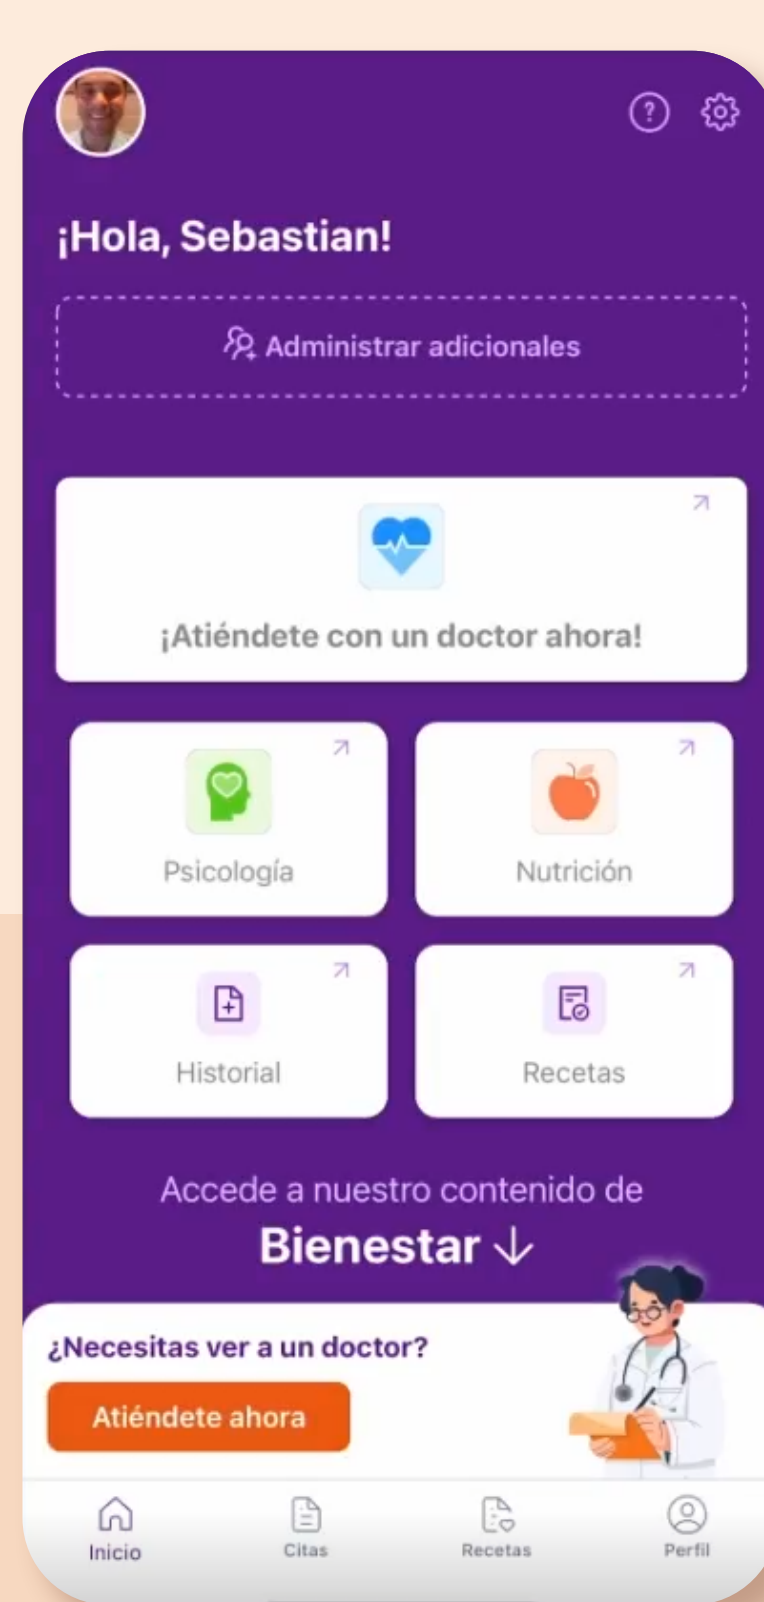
¡Hola, Sebastian!

Administrar adicionales

¡Atiéndete con un doctor ahora!

Psicología

Nutrición

Historial

Recetas

Accede a nuestro contenido de

Bienestar ↓

¿Necesitas ver a un doctor?

Atiéndete ahora

Inicio

Citas

Recetas

Perfil